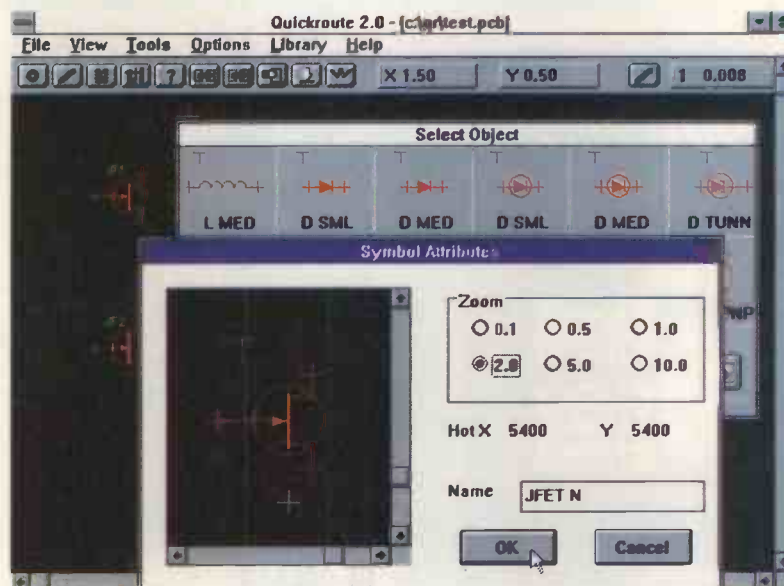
Quickroute 2.0 - [c:\qr\test.pcb]

File View Tools Options Library Help

X 1.50 Y 0.50 1 0.008

Select Object

L MED D SML D MED D SML D MED D TUNN

Symbol Attributes

Zoom

0.1 0.5 1.0

2.0 5.0 10.0

Hot X 5400 Y 5400

Name JFET N

OK Cancel

NP